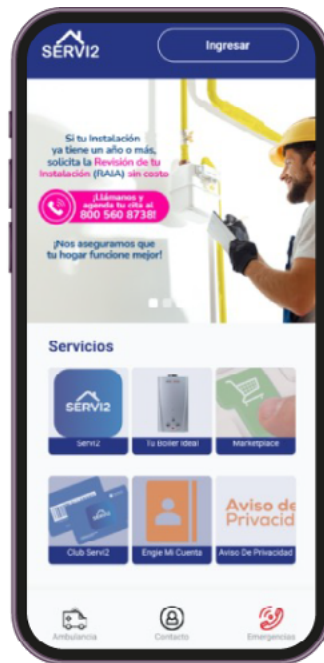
SERVI2

Ingresar

Si tu instalación ya tiene un año o más, solicita la Revisión de tu Instalación (RAIA) sin costo

¡Llámanos y agenda tu cita al 800 560 8738!

¡Nos aseguramos que tu hogar funcione mejor!

Servicios

SERVI2

Servi2

Tu Boiler Ideal

Marketplace

Club Servi2

Engie Mi Cuenta

Aviso de Privacid

Aviso De Privacidad

Ambulancia

Contacto

Emergencias